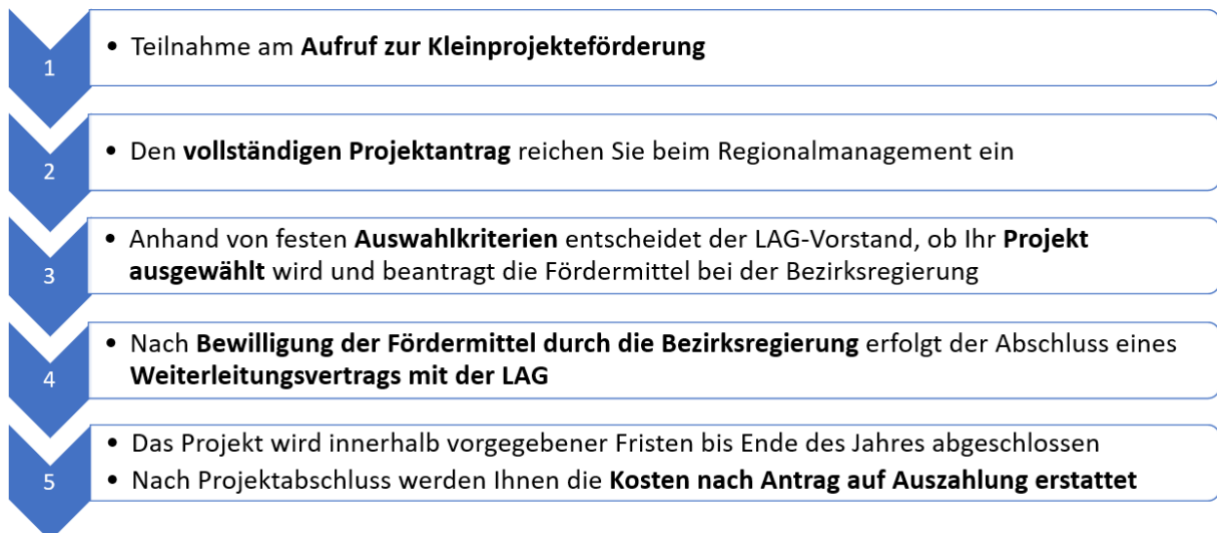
1

• Teilnahme am Aufruf zur Kleinprojekteförderung

2

• Den vollständigen Projektantrag reichen Sie beim Regionalmanagement ein

3

• Anhand von festen Auswahlkriterien entscheidet der LAG-Vorstand, ob Ihr Projekt ausgewählt wird und beantragt die Fördermittel bei der Bezirksregierung

4

• Nach Bewilligung der Fördermittel durch die Bezirksregierung erfolgt der Abschluss eines Weiterleitungsvertrags mit der LAG

5

• Das Projekt wird innerhalb vorgegebener Fristen bis Ende des Jahres abgeschlossen
• Nach Projektabschluss werden Ihnen die Kosten nach Antrag auf Auszahlung erstattet